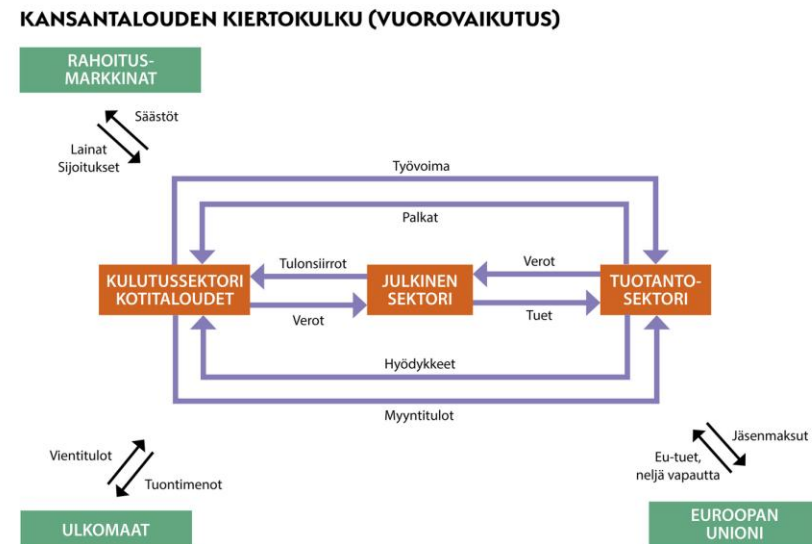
KANSANTALOUDEN KIERTOKULKU (VUOROVAIKUTUS)

RAHOITUS-MARKKINAT

Säästöt

Lainat
Sijoitukset

Työvoima

Palkat

KULUTUSSEKTORI
KOTITALOUDET

Tulonsiirrot

JULKINEN SEKTORI

Verot

TUOTANTO-SEKTORI

Verot

Tuet

Hyödykkeet

Myyntitulot

Vientitulot

Tuontimenot

Jäsenmaksut

Eu-tuet, neljä vapautta

ULKOMAAT

EUROOPAN UNIONI